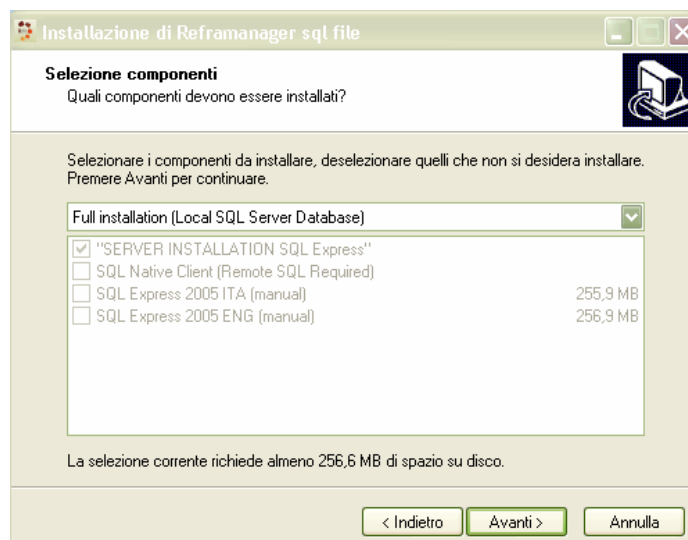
Installazione di Reframanager sql file

Selezione componenti
Quali componenti devono essere installati?

Selezionare i componenti da installare, deselezionare quelli che non si desidera installare. Premere Avanti per continuare.

Full installation (Local SQL Server Database)

"SERVER INSTALLATION SQL Express"
SQL Native Client (Remote SQL Required)
SQL Express 2005 ITA (manual) 255,9 MB
SQL Express 2005 ENG (manual) 256,9 MB

La selezione corrente richiede almeno 256,6 MB di spazio su disco.

< Indietro
Avanti >
Annulla